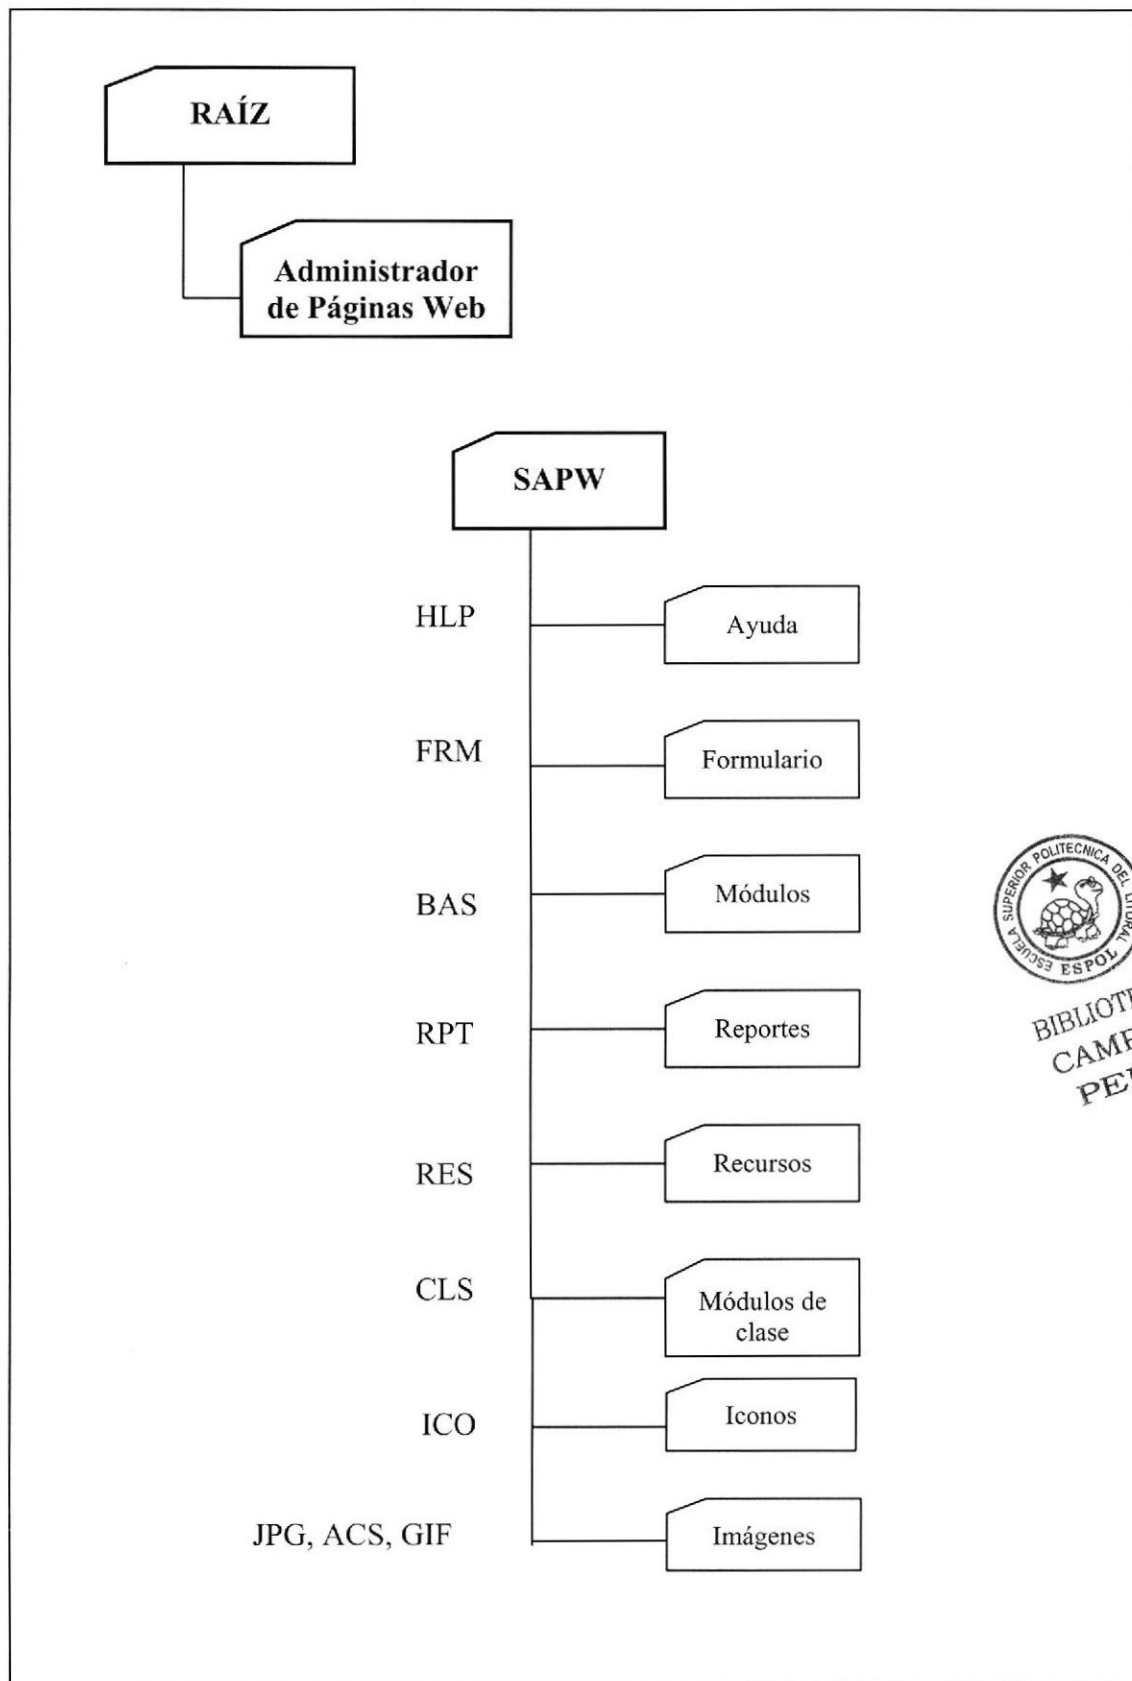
RAÍZ

Administrador de Páginas Web

SAPW

HLP
Ayuda

FRM
Formulario

BAS
Módulos

RPT
Reportes

RES
Recursos

CLS
Módulos de clase

ICO
Iconos

JPG, ACS, GIF
Imágenes

ESCUELA SUPERIOR POLITECNICA DEL LITORAL
ESPOL
BIBLIOT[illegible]
CAM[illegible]
PE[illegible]